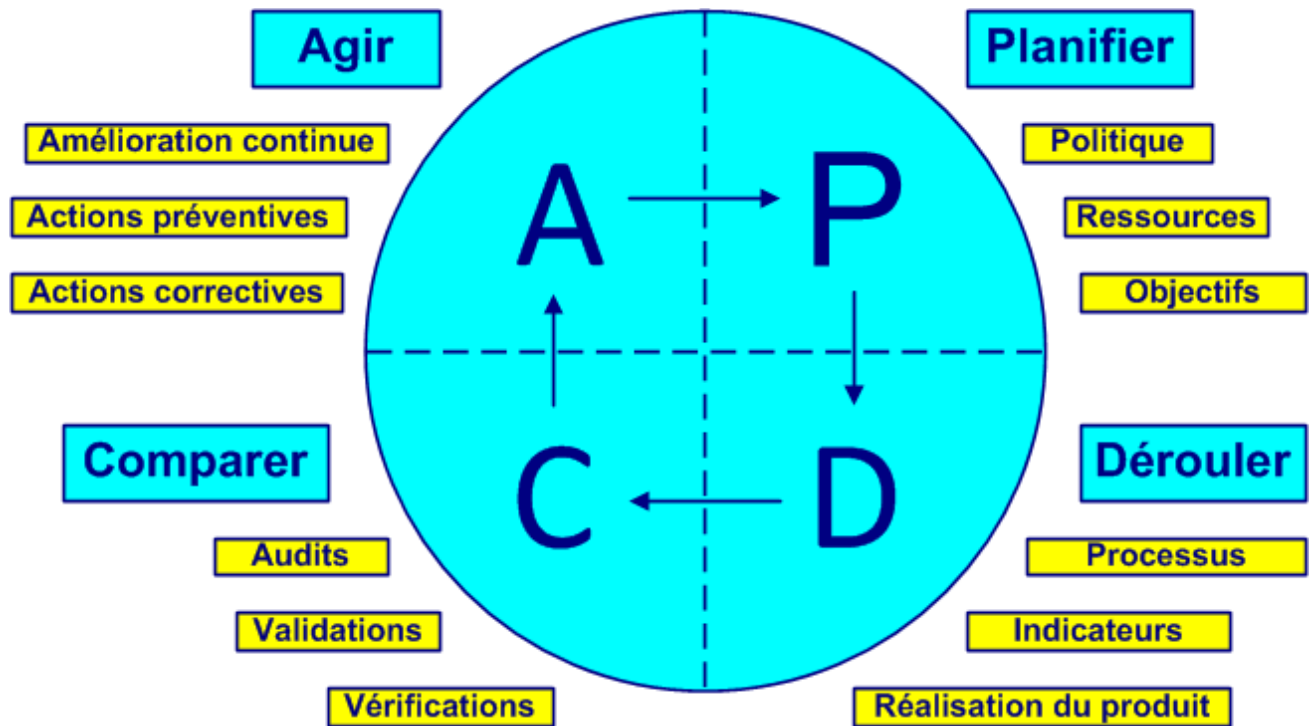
Agir

Amélioration continue

Actions préventives

Actions correctives

Planifier

Politique

Ressources

Objectifs

A

P

C

D

Comparer

Audits

Validations

Vérifications

Dérouler

Processus

Indicateurs

Réalisation du produit